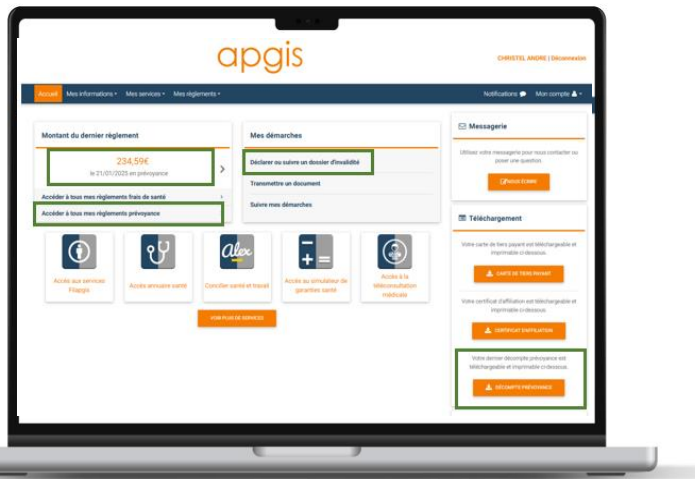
apgis

CHRISTEL ANDRE | Déconnexion

Accueil Mes informations Mes services Mes règlements

Notifications Mon compte

Montant du dernier règlement

234,59€
le 21/01/2025 en prévoyance

Accéder à tous mes règlements frais de santé

Accéder à tous mes règlements prévoyance

Mes démarches

Déclarer ou suivre un dossier d'invalidité

Transmettre un document

Suivre mes démarches

Messagerie

Utilisez votre messagerie pour nous contacter ou poser une question.

NOUS ÉCRIRE

Accès aux services Filapgis

Accès annuaire santé

Alex

Concilier santé et travail

Accès au simulateur de garanties santé

Accès à la téléconsultation médicale

VOIR PLUS DE SERVICES

Téléchargement

Votre carte de tiers payant est téléchargeable et imprimable ci-dessous.

CARTE DE TIERS PAYANT

Votre certificat d'affiliation est téléchargeable et imprimable ci-dessous.

CERTIFICAT D'AFFILIATION

Votre dernier décompte prévoyance est téléchargeable et imprimable ci-dessous.

DÉCOMPTE PRÉVOYANCE